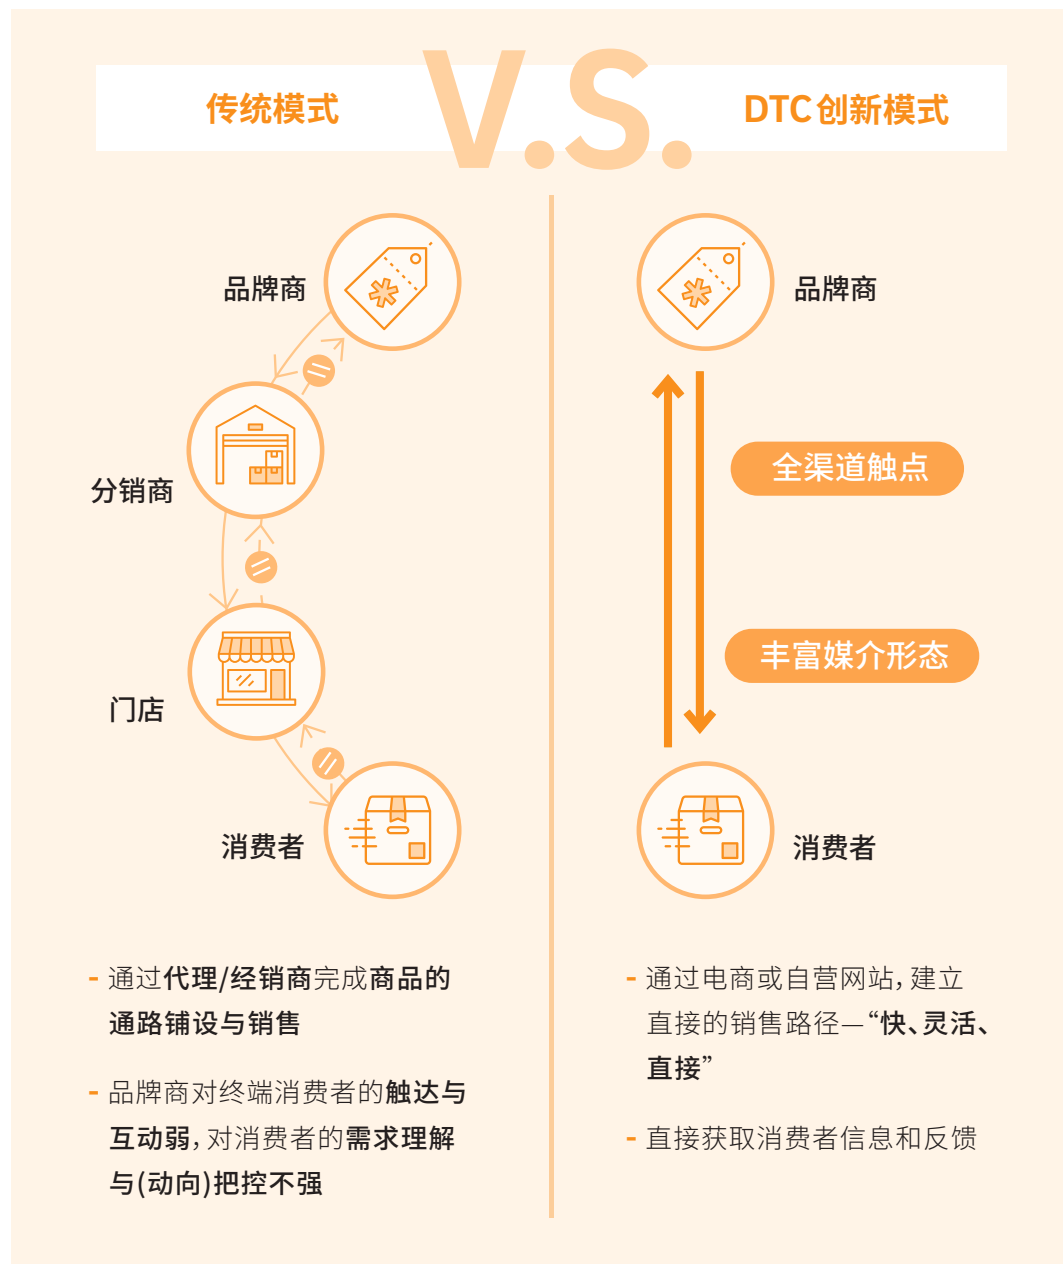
传统模式

V.S.

DTC创新模式

品牌商

分销商

门店

消费者

品牌商

全渠道触点

丰富媒介形态

消费者

- 通过代理/经销商完成商品的通路铺设与销售

- 品牌商对终端消费者的触达与互动弱，对消费者的需求理解与(动向)把控不强

- 通过电商或自营网站，建立直接的销售路径—“快、灵活、直接”

- 直接获取消费者信息和反馈